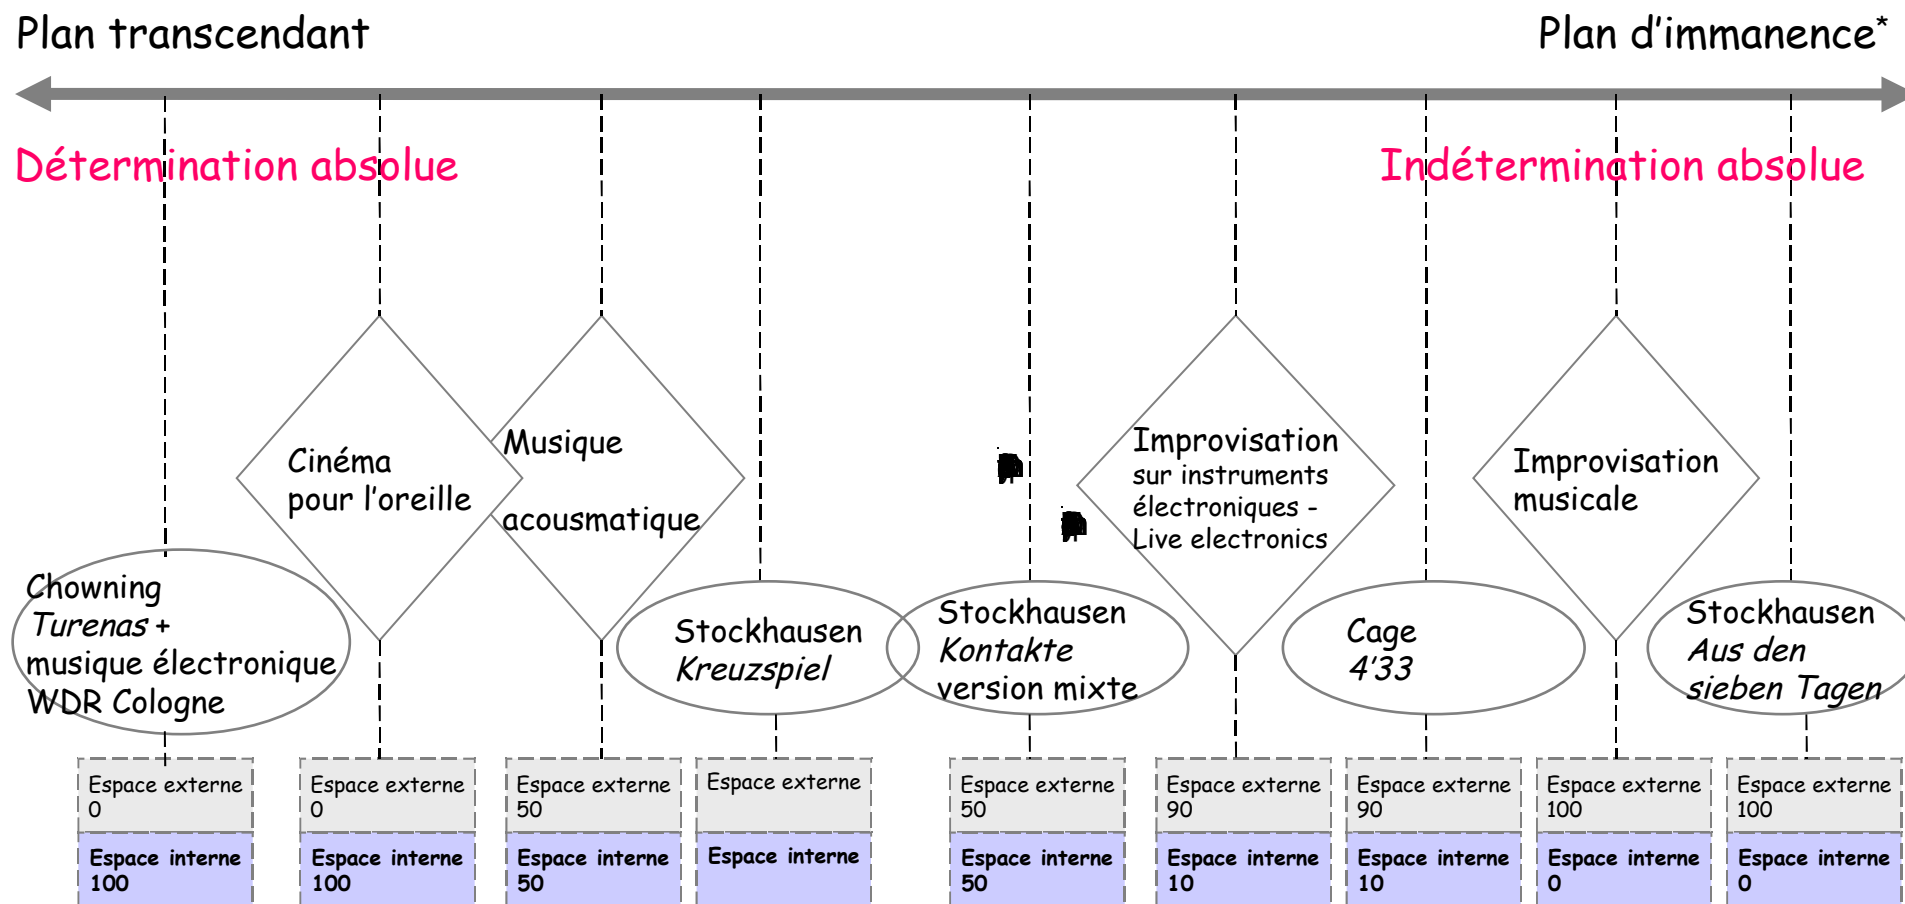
Plan transcendant

Plan d'immanence*

Détermination absolue

Indétermination absolue

Cinéma pour l'oreille

Musique acousmatique

Improvisation sur instruments électroniques - Live electronics

Improvisation musicale

Chowning *Turenas* + musique électronique WDR Cologne

Stockhausen *Kreuzspiel*

Stockhausen *Kontakte* version mixte

Cage *4'33*

Stockhausen *Aus den sieben Tagen*

| Espace externe 0 | Espace externe 0 | Espace externe 50 | Espace externe | Espace externe 50 | Espace externe 90 | Espace externe 90 | Espace externe 100 | Espace externe 100 |
|---|---|---|---|---|---|---|---|---|
| **Espace interne 100** | **Espace interne 100** | **Espace interne 50** | **Espace interne** | **Espace interne 50** | **Espace interne 10** | **Espace interne 10** | **Espace interne 0** | **Espace interne 0** |